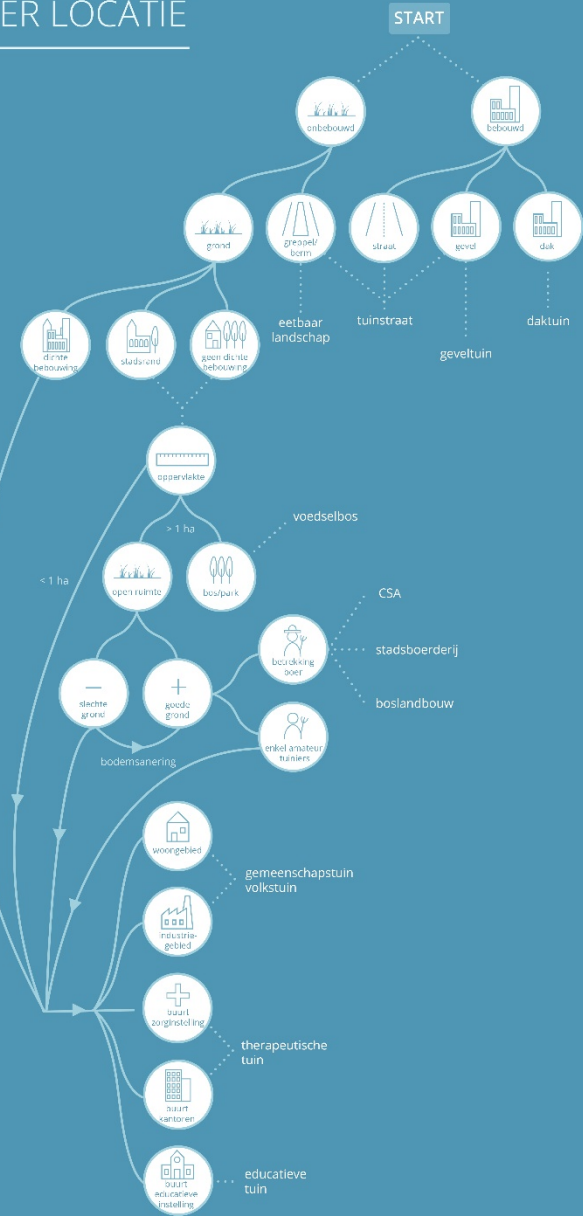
ER LOCATIE

START

onbebouwd

bebouwd

grond

greppel/ berm

straat

gevel

dak

eetbaar landschap

tuinstraat

daktuin

geveltuin

dichte bebouwing

stadsrand

geen dichte bebouwing

oppervlakte

> 1 ha

voedselbos

< 1 ha

open ruimte

bos/park

CSA

betrekking boer

stadsboerderij

boslandbouw

slechte grond

goede grond

enkel amateur tuiniers

bodemsanering

woongebied

gemeenschapstuin volkstuin

industriegebied

buurt zorginstelling

therapeutische tuin

buurt kantoren

buurt educatieve instelling

educatieve tuin